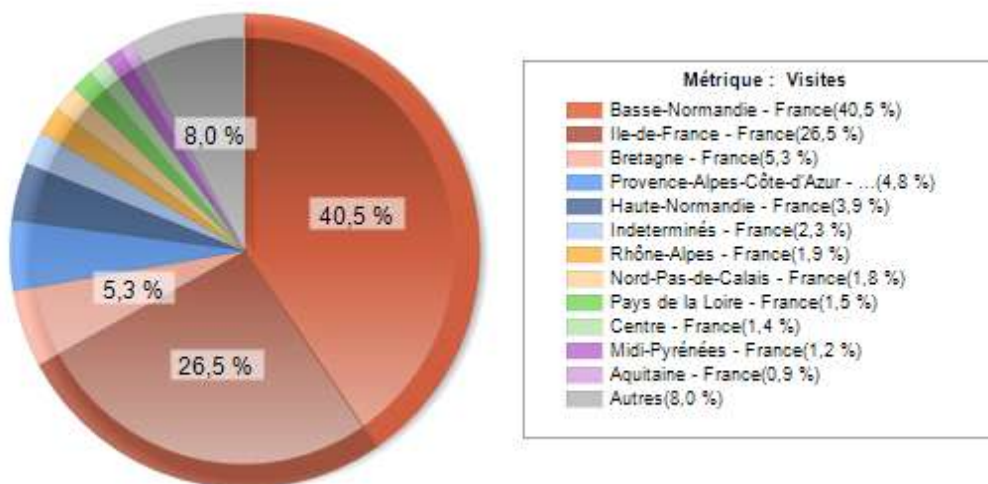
8,0 %
40,5 %
5,3 %
26,5 %

Métrique : Visites
Basse-Normandie - France(40,5 %)
Ile-de-France - France(26,5 %)
Bretagne - France(5,3 %)
Provence-Alpes-Côte-d'Azur - ...(4,8 %)
Haute-Normandie - France(3,9 %)
Indeterminés - France(2,3 %)
Rhône-Alpes - France(1,9 %)
Nord-Pas-de-Calais - France(1,8 %)
Pays de la Loire - France(1,5 %)
Centre - France(1,4 %)
Midi-Pyrénées - France(1,2 %)
Aquitaine - France(0,9 %)
Autres(8,0 %)